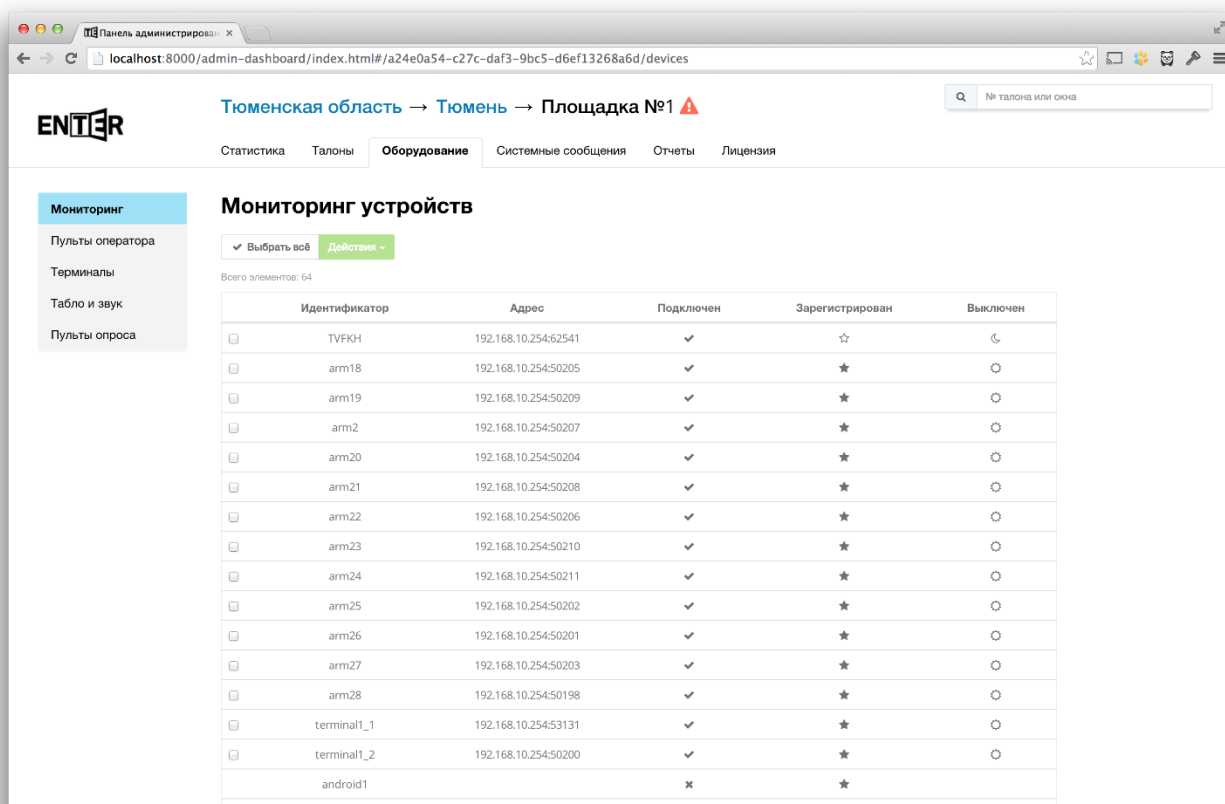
Панель администрирован ×

localhost:8000/admin-dashboard/index.html#/a24e0a54-c27c-daf3-9bc5-d6ef13268a6d/devices

ENTER

Тюменская область → Тюмень → Площадка №1

№ талона или окна

Статистика | Талоны | Оборудование | Системные сообщения | Отчеты | Лицензия

Мониторинг
Пульты оператора
Терминалы
Табло и звук
Пульты опроса

Мониторинг устройств

Выбрать всё | Действия

Всего элементов: 64

| | Идентификатор | Адрес | Подключен | Зарегистрирован | Выключен |
|---|---|---|---|---|---|
| | TVFKH | 192.168.10.254:62541 | | | |
| | arm18 | 192.168.10.254:50205 | | | |
| | arm19 | 192.168.10.254:50209 | | | |
| | arm2 | 192.168.10.254:50207 | | | |
| | arm20 | 192.168.10.254:50204 | | | |
| | arm21 | 192.168.10.254:50208 | | | |
| | arm22 | 192.168.10.254:50206 | | | |
| | arm23 | 192.168.10.254:50210 | | | |
| | arm24 | 192.168.10.254:50211 | | | |
| | arm25 | 192.168.10.254:50202 | | | |
| | arm26 | 192.168.10.254:50201 | | | |
| | arm27 | 192.168.10.254:50203 | | | |
| | arm28 | 192.168.10.254:50198 | | | |
| | terminal1_1 | 192.168.10.254:53131 | | | |
| | terminal1_2 | 192.168.10.254:50200 | | | |
| | android1 | | | | |